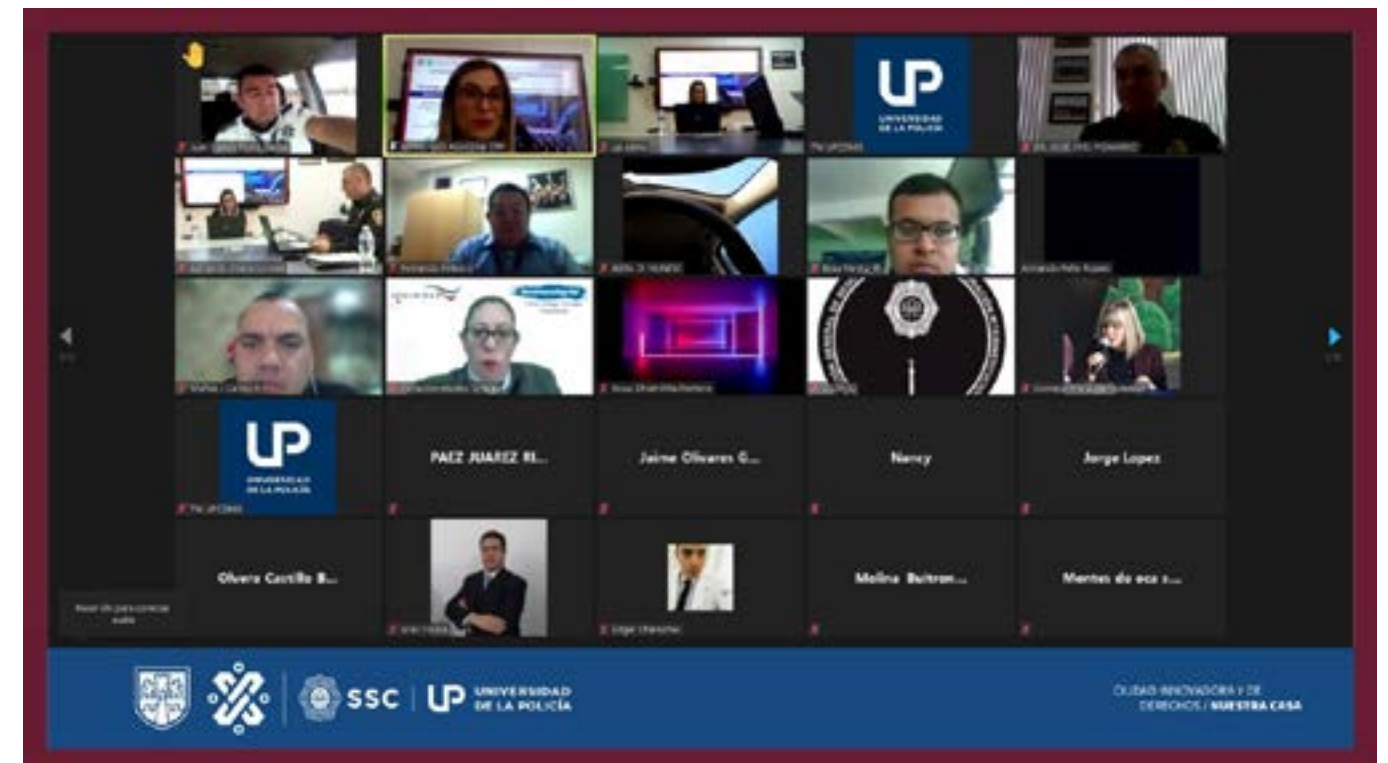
UP
UNIVERSIDAD DE LA POLICÍA

UP
UNIVERSIDAD DE LA POLICÍA

PAEZ JUAREZ RI...

Jaime Olivares G...

Nancy

Jorge Lopez

Olvera Castillo B...

Molina Buitron...

Montes de oca r...

SSC | UP UNIVERSIDAD DE LA POLICÍA

CIUDAD INNOVADORA Y DE DERECHOS / NUESTRA CASA